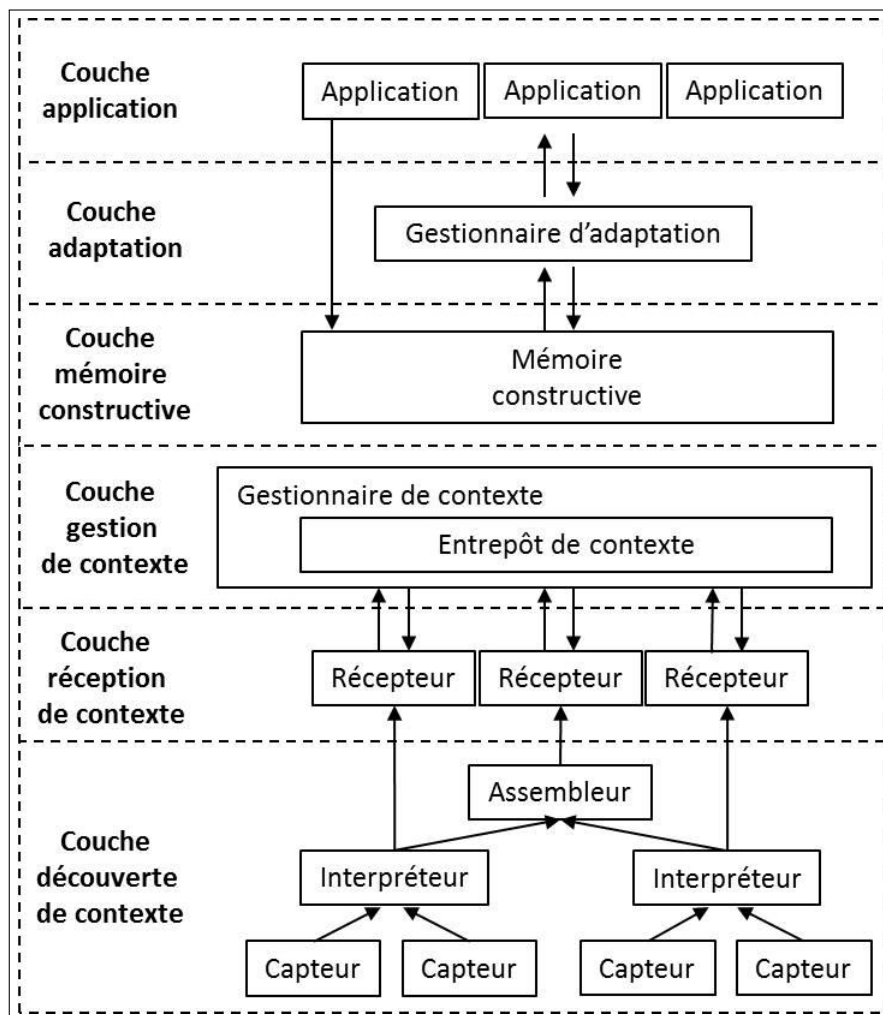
Couche application

Application Application Application

Couche adaptation

Gestionnaire d'adaptation

Couche mémoire constructive

Mémoire constructive

Couche gestion de contexte

Gestionnaire de contexte

Entrepôt de contexte

Couche réception de contexte

Récepteur Récepteur Récepteur

Couche découverte de contexte

Assembleur

Interpréteur Interpréteur

Capteur Capteur Capteur Capteur